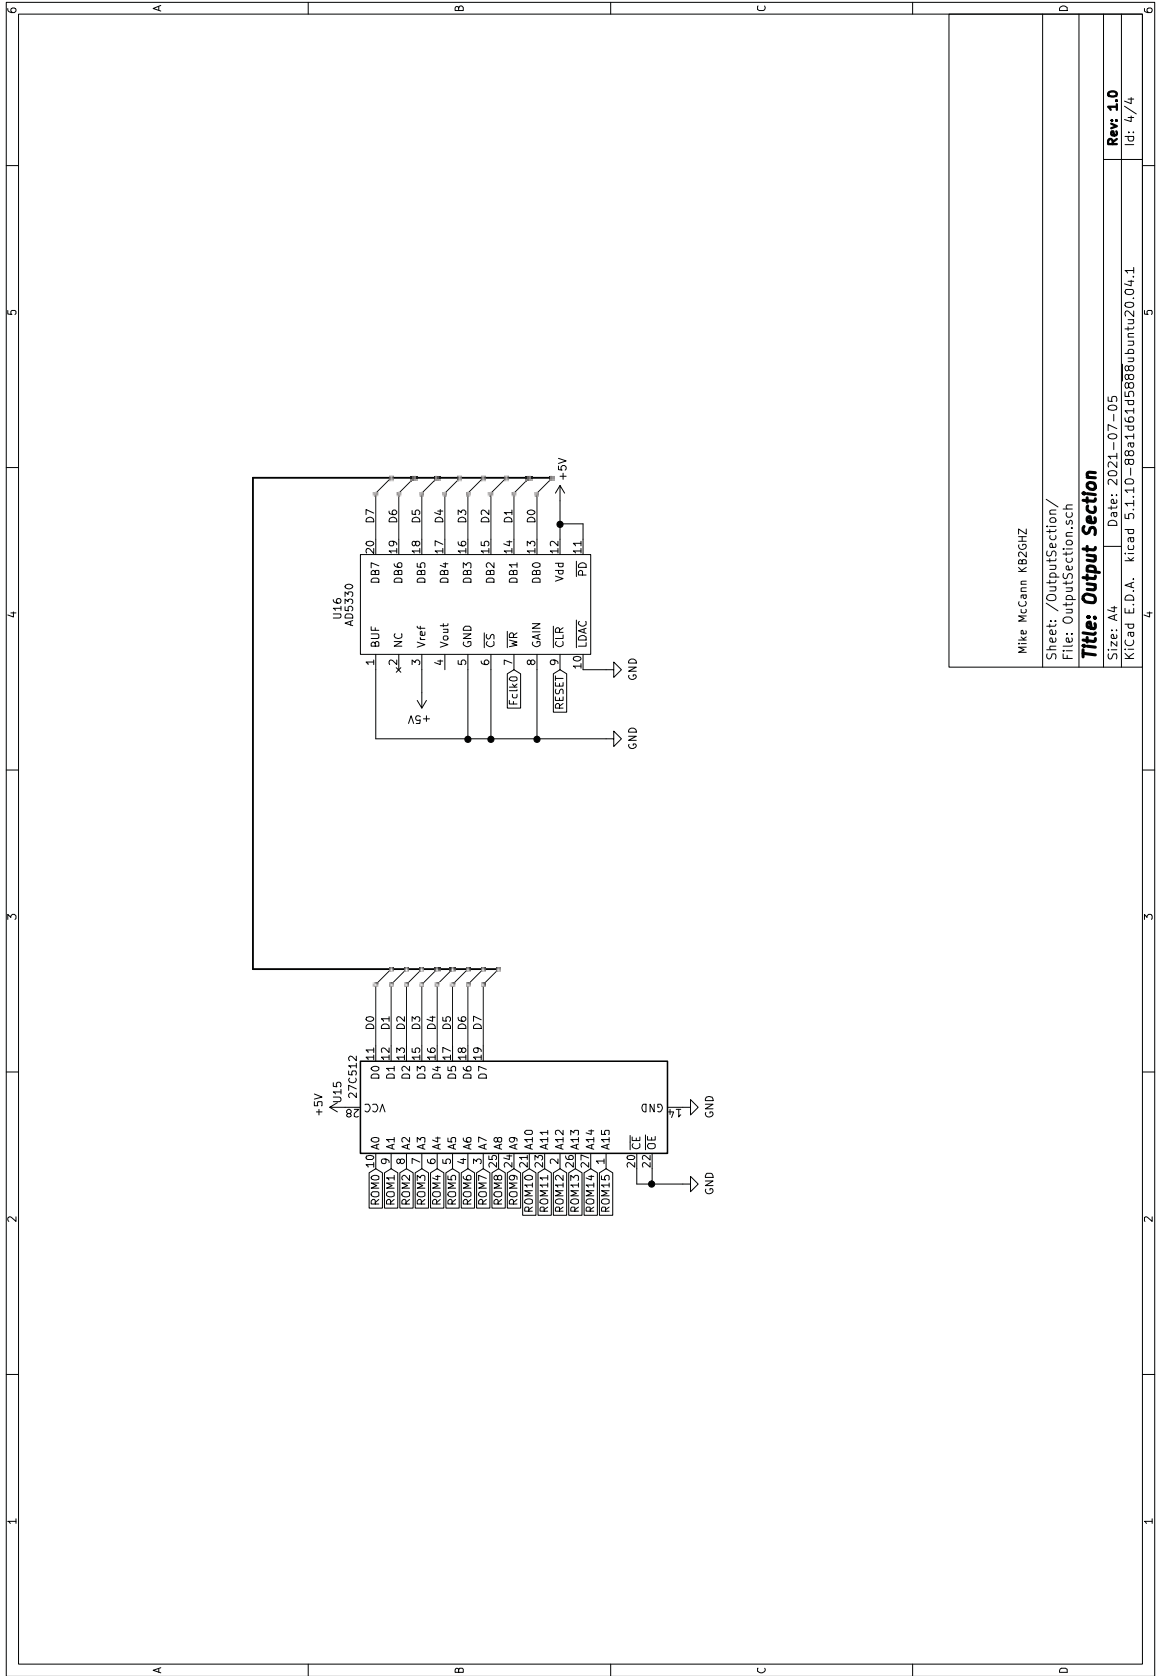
A B C D
6 5 4 3 2 1

Mike McCann KB2GHZ
Sheet: /OutputSection/
File: OutputSection.sch
Title: Output Section
Size: A4 Date: 2021-07-05 Rev: 1.0
KiCad E.D.A. kicad 5.1.10-88a1d61d58ubuntu20.04.1 Id: 4/4

U16
AD5330
+5V
D7 D6 D5 D4 D3 D2 D1 D0
20 19 18 17 16 15 14 13 12 11
DB7 DB6 DB5 DB4 DB3 DB2 DB1 DB0 Vdd $\overline{PD}$
BUF NC Vref Vout GND $\overline{CS}$ $\overline{WR}$ GAIN $\overline{CLR}$ $\overline{LDAC}$
1 2 3 4 5 6 7 8 9 10
+5V
Fclk0
RESET
GND
GND

U15
27C512
+5V
D0 D1 D2 D3 D4 D5 D6 D7
11 12 13 15 16 17 18 19
D0 D1 D2 D3 D4 D5 D6 D7
28 VCC
GND 14
GND
A0 A1 A2 A3 A4 A5 A6 A7 A8 A9 A10 A11 A12 A13 A14 A15 $\overline{CE}$ $\overline{OE}$
10 9 8 7 6 5 4 3 25 24 21 23 2 26 27 1 20 22
ROM0 ROM1 ROM2 ROM3 ROM4 ROM5 ROM6 ROM7 ROM8 ROM9 ROM10 ROM11 ROM12 ROM13 ROM14 ROM15
GND